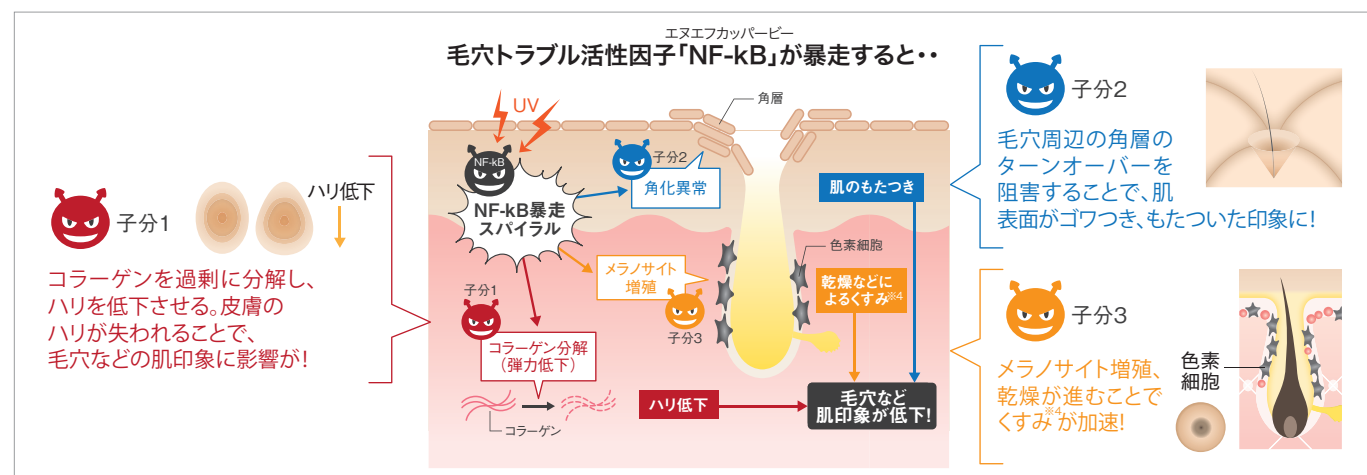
エヌエフカッパービー
毛穴トラブル活性因子「NF-kB」が暴走すると・・

子分1
ハリ低下
コラーゲンを過剰に分解し、ハリを低下させる。皮膚のハリが失われることで、毛穴などの肌印象に影響が!

UV
角層
NF-kB
NF-kB暴走スパイラル
子分2
角化異常
肌のもたつき
色素細胞
メラノサイト増殖
乾燥などによるくすみ※4
子分3
子分1
コラーゲン分解（弾力低下）
コラーゲン
ハリ低下
毛穴など肌印象が低下!

子分2
毛穴周辺の角層のターンオーバーを阻害することで、肌表面がゴワつき、もたついた印象に!

子分3
メラノサイト増殖、乾燥が進むことでくすみ※4が加速!
色素細胞